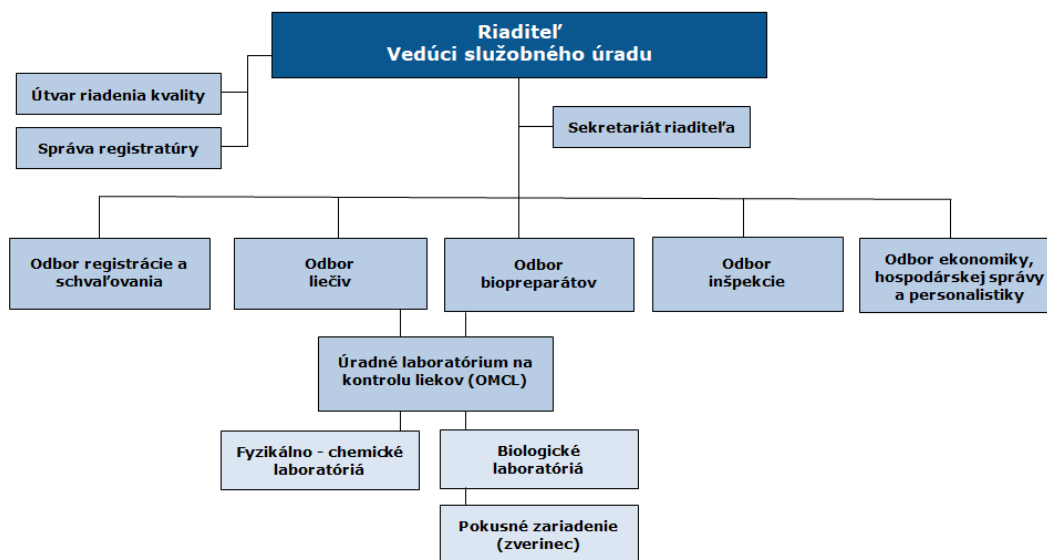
Riaditeľ
Vedúci služobného úradu

Útvar riadenia kvality

Správa registratúry

Sekretariát riaditeľa

Odbor registrácie a schvaľovania

Odbor liečiv

Odbor biopreparátov

Odbor inšpekcie

Odbor ekonomiky, hospodárskej správy a personalistiky

Úradné laboratórium na kontrolu liekov (OMCL)

Fyzikálno - chemické laboratóriá

Biologické laboratóriá

Pokusné zariadenie (zverinec)